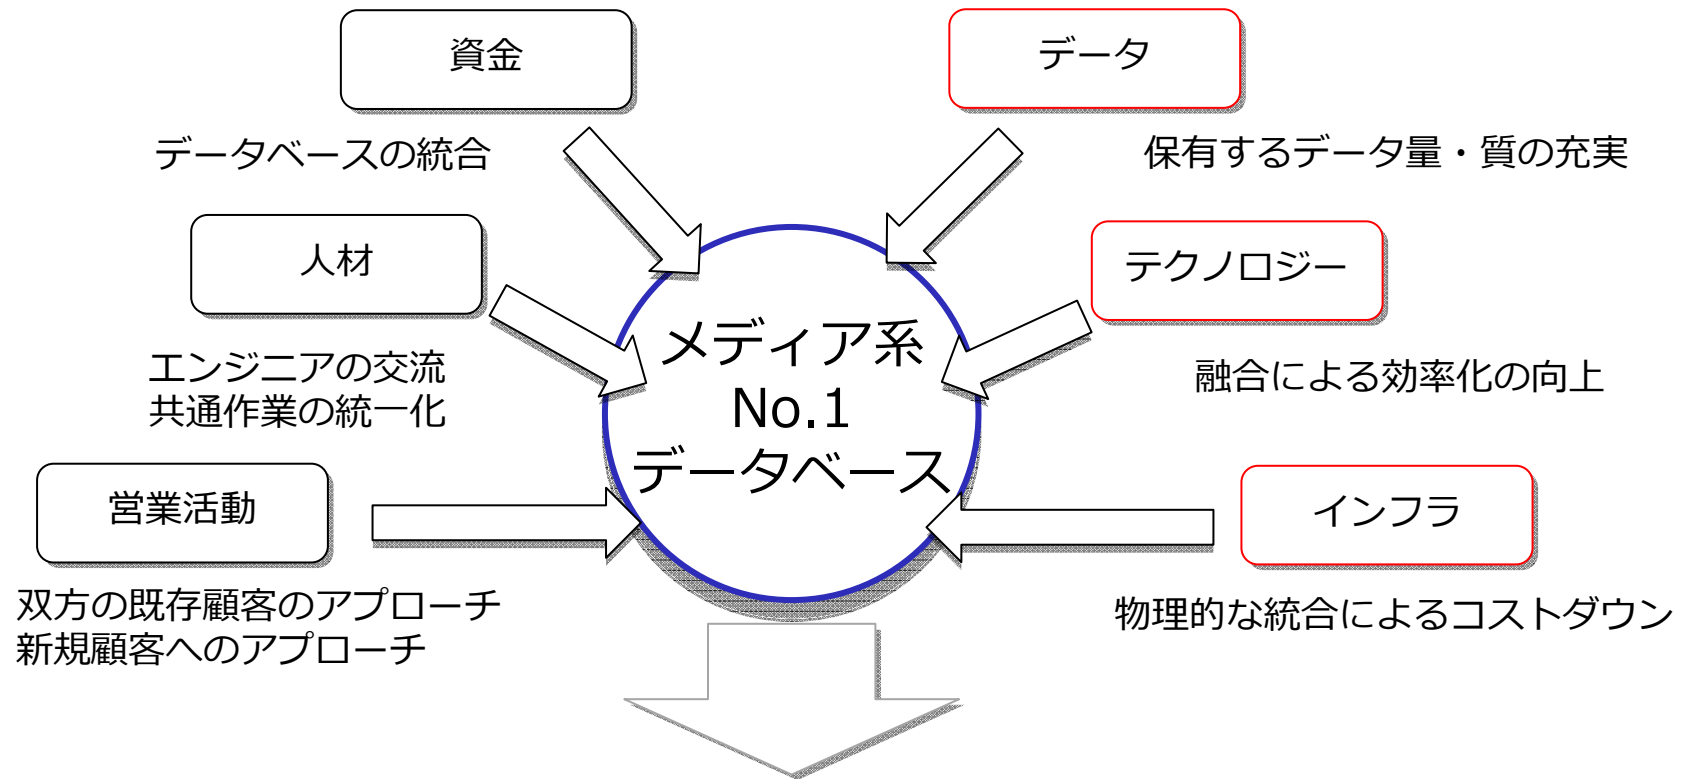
資金

データベースの統合

データ

保有するデータ量・質の充実

人材

エンジニアの交流
共通作業の統一化

テクノロジー

融合による効率化の向上

メディア系
No.1
データベース

営業活動

双方の既存顧客のアプローチ
新規顧客へのアプローチ

インフラ

物理的な統合によるコストダウン